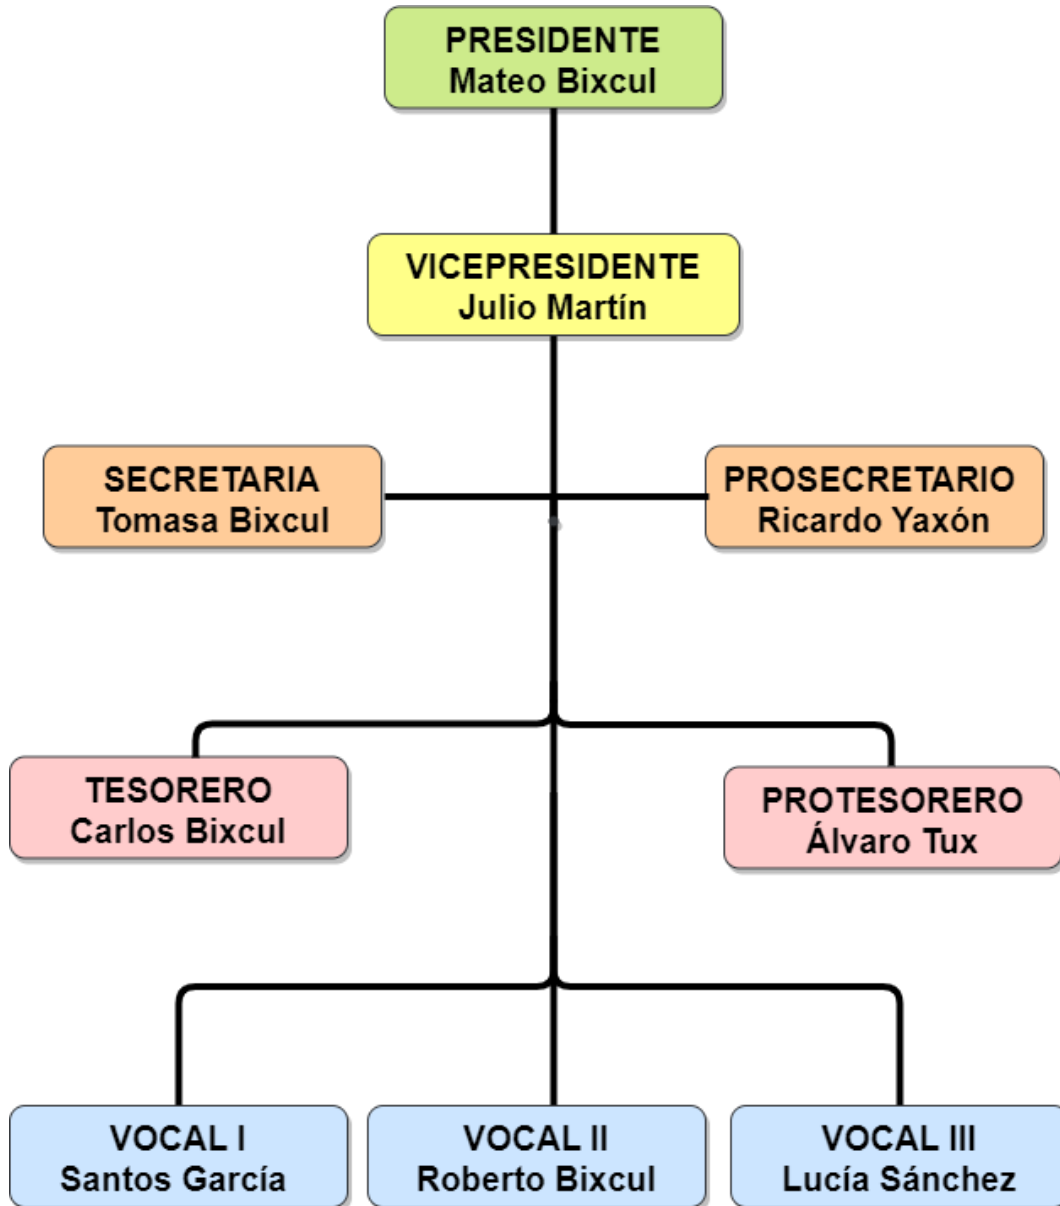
PRESIDENTE
Mateo Bixcul

VICEPRESIDENTE
Julio Martín

SECRETARIA
Tomasa Bixcul

PROSECRETARIO
Ricardo Yaxón

TESORERO
Carlos Bixcul

PROTESORERO
Álvaro Tux

VOCAL I
Santos García

VOCAL II
Roberto Bixcul

VOCAL III
Lucía Sánchez